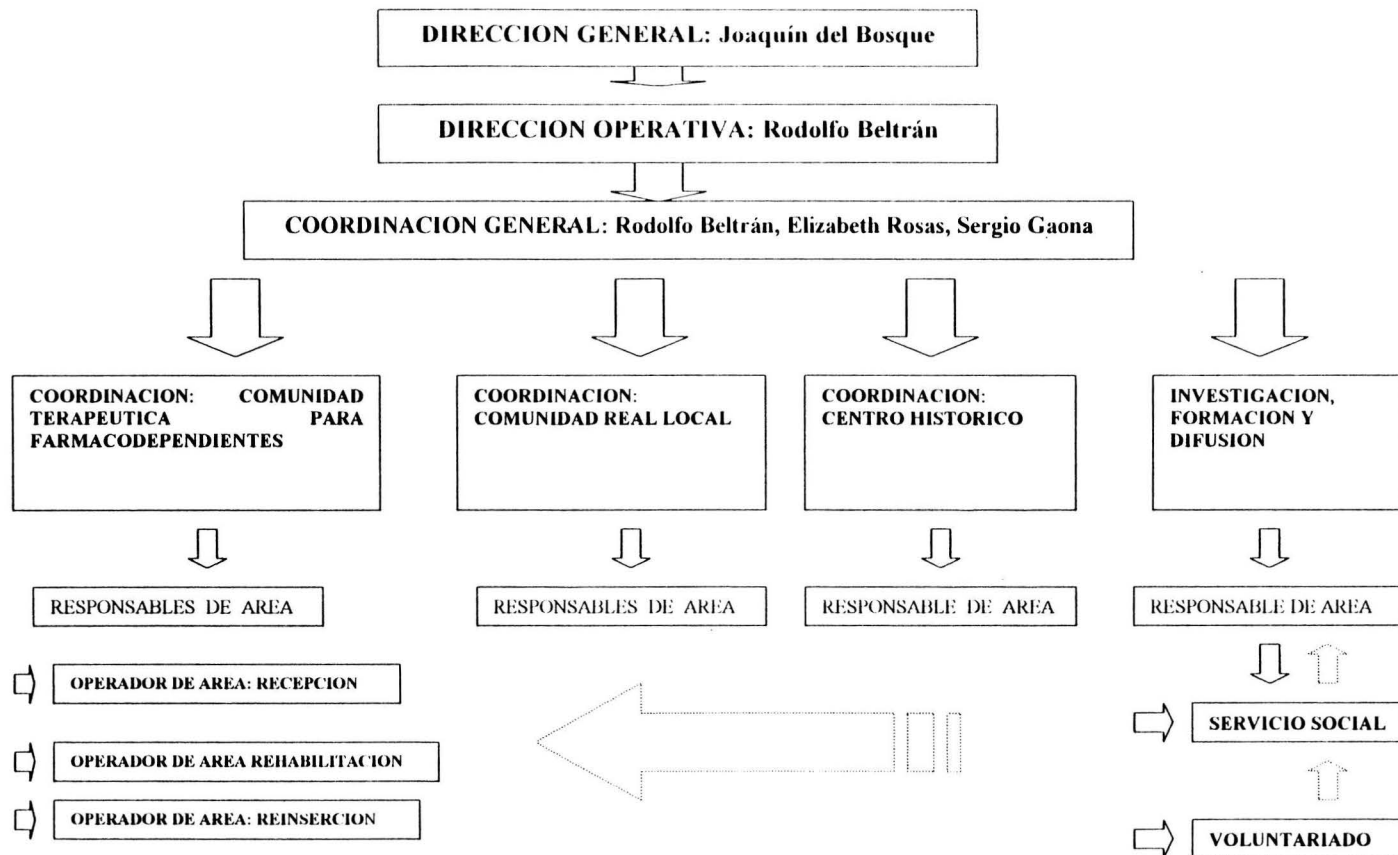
DIRECCION GENERAL: Joaquín del Bosque

DIRECCION OPERATIVA: Rodolfo Beltrán

COORDINACION GENERAL: Rodolfo Beltrán, Elizabeth Rosas, Sergio Gaona

COORDINACION: COMUNIDAD TERAPEUTICA PARA FARMACODEPENDIENTES

COORDINACION: COMUNIDAD REAL LOCAL

COORDINACION: CENTRO HISTORICO

INVESTIGACION, FORMACION Y DIFUSION

RESPONSABLES DE AREA

RESPONSABLES DE AREA

RESPONSABLE DE AREA

RESPONSABLE DE AREA

OPERADOR DE AREA: RECEPCION

OPERADOR DE AREA REHABILITACION

OPERADOR DE AREA: REINSERCION

SERVICIO SOCIAL

VOLUNTARIADO